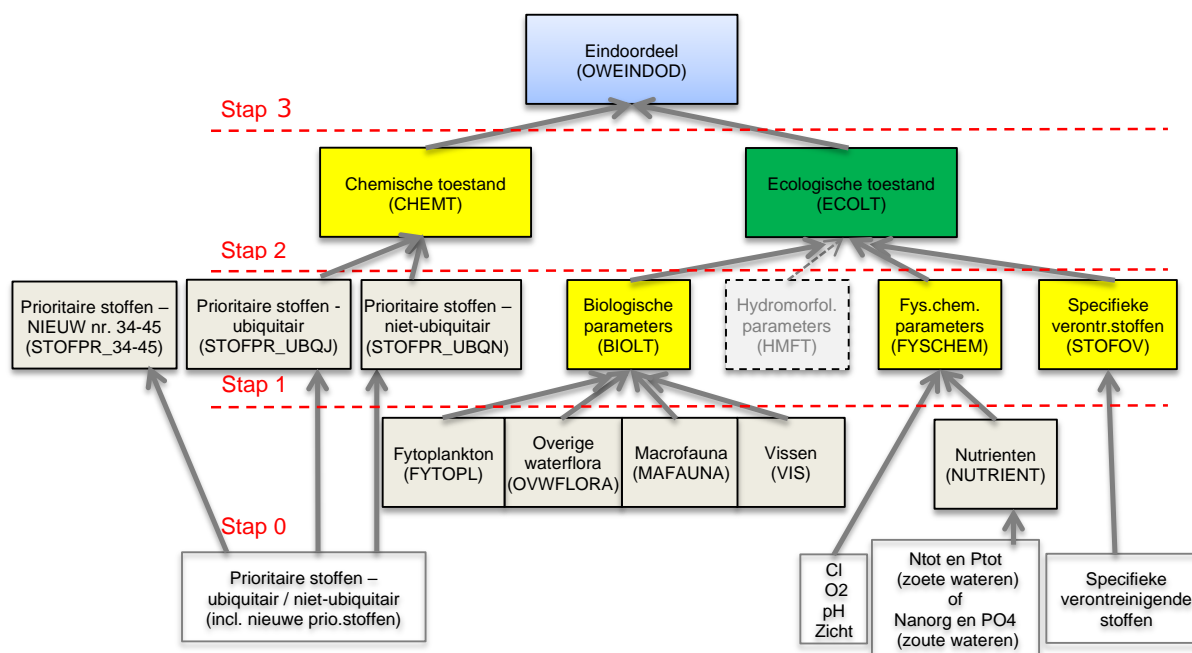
Eindoordeel
(OWEINDOD)

Stap 3

Chemische toestand
(CHEMT)

Ecologische toestand
(ECOLT)

Stap 2

Prioritaire stoffen – NIEUW nr. 34-45
(STOFPR_34-45)

Prioritaire stoffen - ubiquitair
(STOFPR_UBQJ)

Prioritaire stoffen – niet-ubiquitair
(STOFPR_UBQN)

Biologische parameters
(BIOLT)

Hydromorfol. parameters
(HMFT)

Fys.chem. parameters
(FYSCHEM)

Specifieke verontr.stoffen
(STOFOV)

Stap 1

Fytoplankton
(FYTOPL)

Overige waterflora
(OVWFLORA)

Macrofauna
(MAFAUNA)

Vissen
(VIS)

Nutrienten
(NUTRIENT)

Stap 0

Prioritaire stoffen – ubiquitair / niet-ubiquitair
(incl. nieuwe prio.stoffen)

Cl
O2
pH
Zicht

Ntot en Ptot
(zoete wateren)
of
Nanorg en PO4
(zoute wateren)

Specifieke verontreinigende stoffen